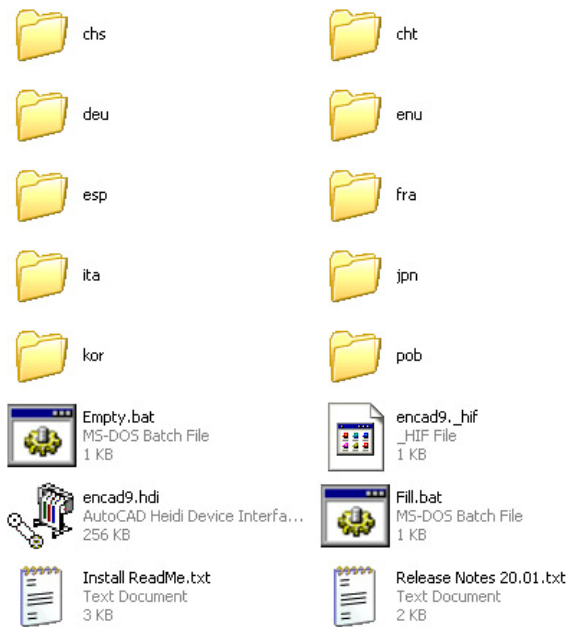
chs

cht

deu

enu

esp

fra

ita

jpn

kor

pob

Empty.bat
MS-DOS Batch File
1 KB

encad9._hif
_HIF File
1 KB

encad9.hdi
AutoCAD Heidi Device Interfa...
256 KB

Fill.bat
MS-DOS Batch File
1 KB

Install ReadMe.txt
Text Document
3 KB

Release Notes 20.01.txt
Text Document
2 KB